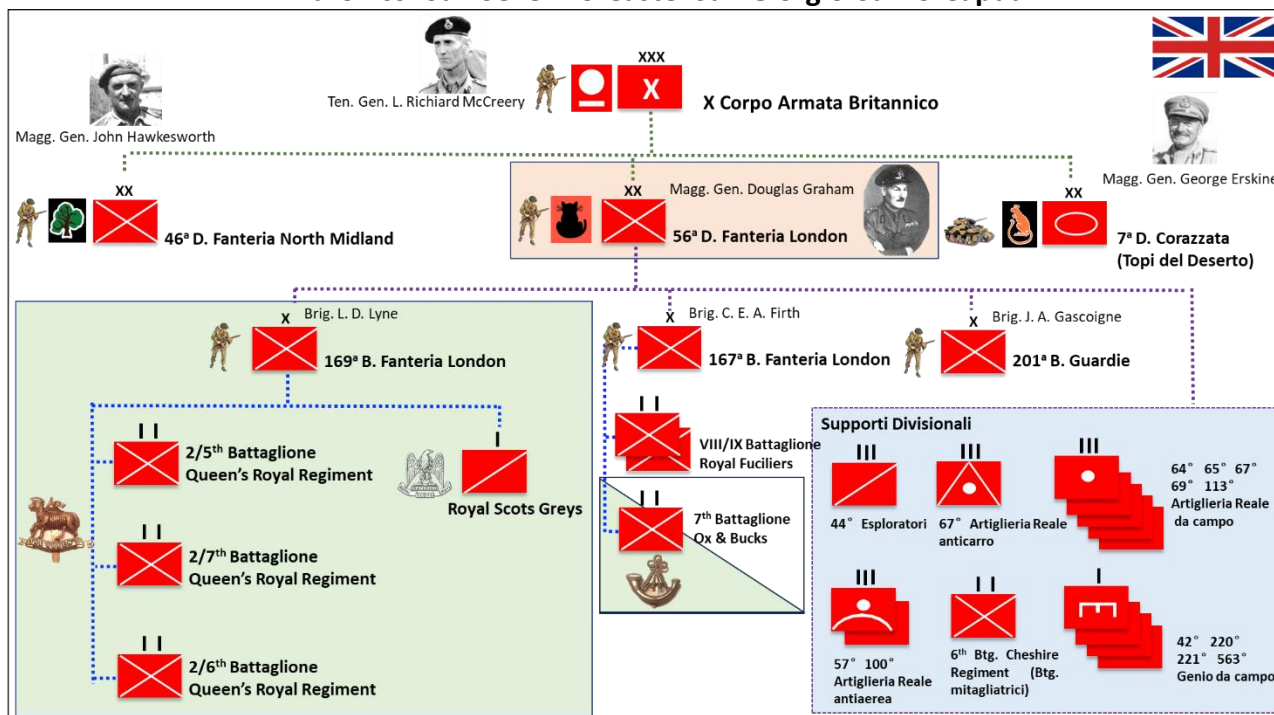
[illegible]

XXX

Ten. Gen. L. Richiard McCreery

X Corpo Armata Britannico

Magg. Gen. John Hawkesworth

Magg. Gen. George Erskine

XX

46ª D. Fanteria North Midland

XX

Magg. Gen. Douglas Graham

56ª D. Fanteria London

XX

7ª D. Corazzata (Topi del Deserto)

X

Brig. L. D. Lyne

169ª B. Fanteria London

X

Brig. C. E. A. Firth

167ª B. Fanteria London

X

Brig. J. A. Gascoigne

201ª B. Guardie

II

2/5th Battaglione Queen's Royal Regiment

I

Royal Scots Greys

II

2/7th Battaglione Queen's Royal Regiment

II

2/6th Battaglione Queen's Royal Regiment

II

VIII/IX Battaglione Royal Fuciliers

II

7th Battaglione Ox & Bucks

Supporti Divisionali

III

44° Esploratori

III

67° Artiglieria Reale anticarro

III

64° 65° 67° 69° 113° Artiglieria Reale da campo

III

57° 100° Artiglieria Reale antiaerea

II

6th Btg. Cheshire Regiment (Btg. mitagliatrici)

I

42° 220° 221° 563° Genio da campo